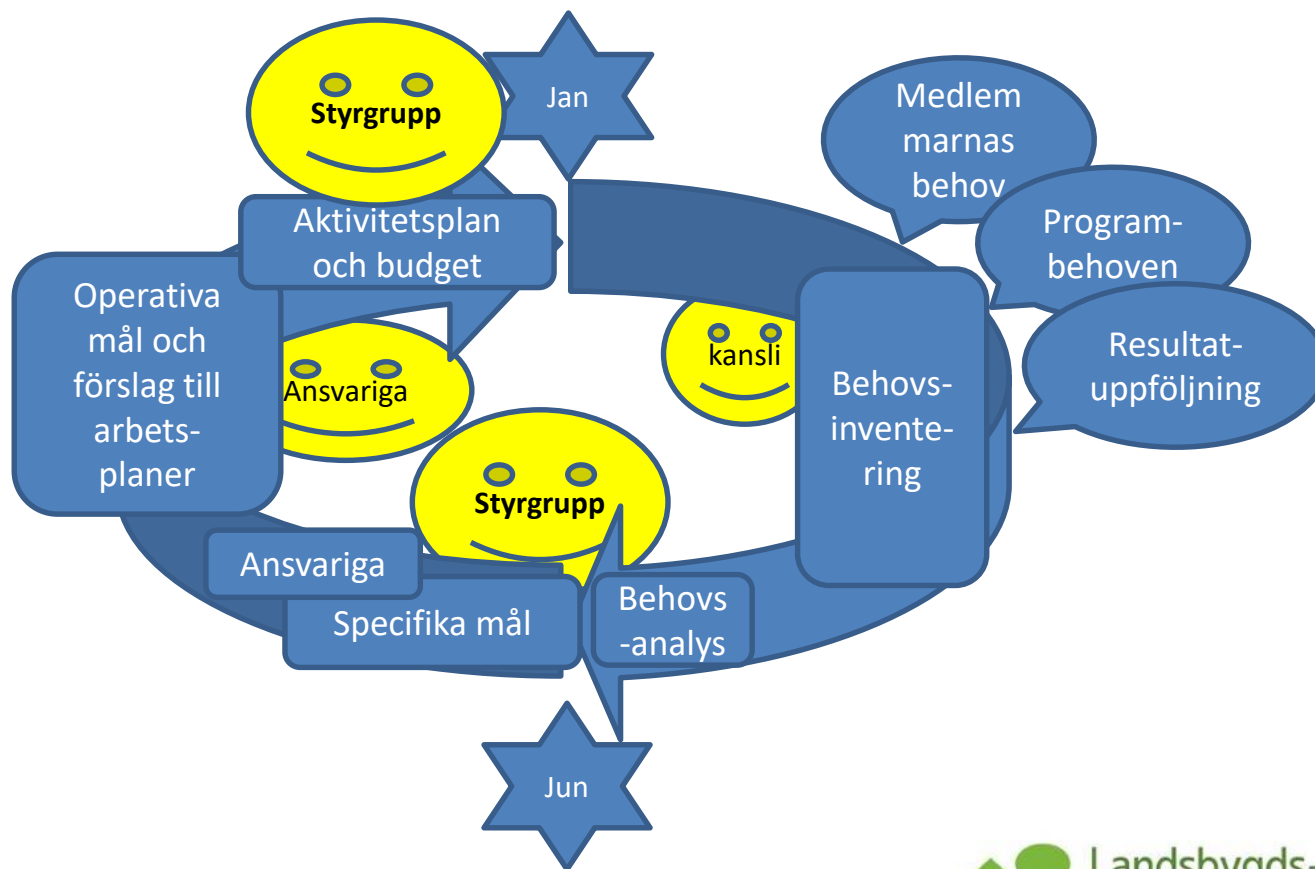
Styrgrupp

Jan

Medlem marnas behov

Aktivitetsplan och budget

Program-behoven

Operativa mål och förslag till arbets-planer

kansli

Resultat-uppföljning

Ansvariga

Behovs-inventering

Styrgrupp

Ansvariga

Specifika mål

Behovs-analys

Jun

Landsbygds-